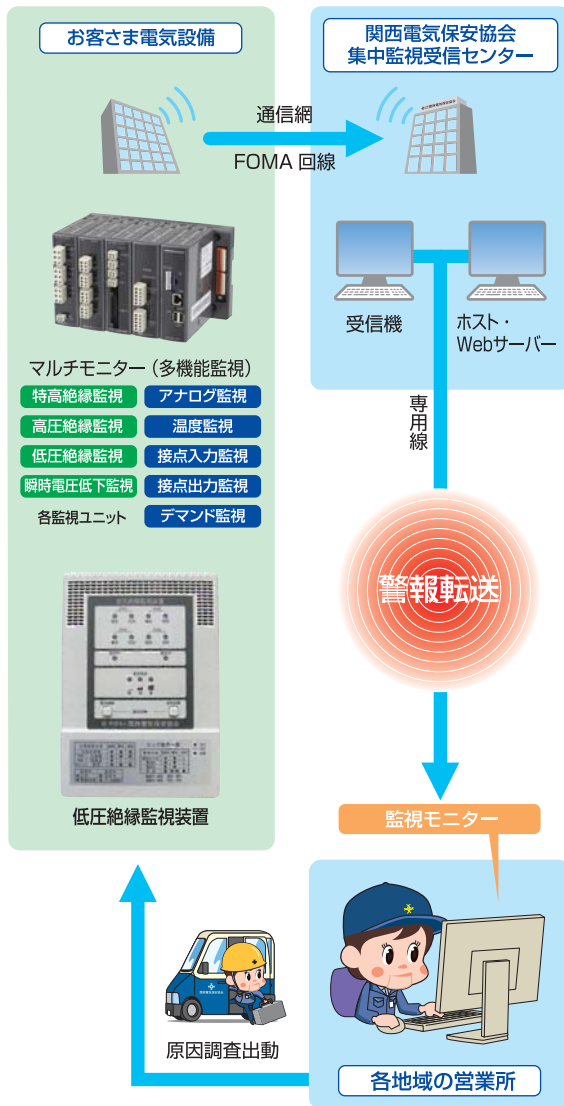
お客さま電気設備

関西電気保安協会
集中監視受信センター

通信網

FOMA 回線

受信機

ホスト・
Webサーバー

マルチモニター（多機能監視）

特高絶縁監視
アナログ監視
高圧絶縁監視
温度監視
低圧絶縁監視
接点入力監視
瞬時電圧低下監視
接点出力監視
各監視ユニット
デマンド監視

専用線

警報転送

低圧絶縁監視装置

監視モニター

原因調査出動

各地域の営業所